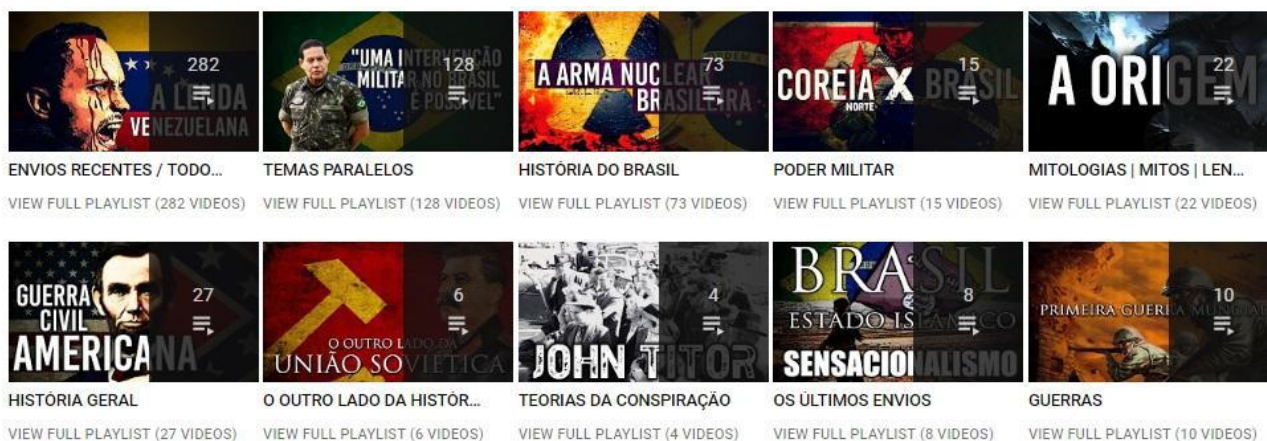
282
A LENDA VENEZUELANA
ENVIOS RECENTES / TODO...
VIEW FULL PLAYLIST (282 VIDEOS)

"UMA INTERVENÇÃO MILITAR NO BRASIL É POSSÍVEL"
128
TEMAS PARALELOS
VIEW FULL PLAYLIST (128 VIDEOS)

A ARMA NUCLEAR BRASILEIRA
73
HISTÓRIA DO BRASIL
VIEW FULL PLAYLIST (73 VIDEOS)

COREIA NORTE X BRASIL
15
PODER MILITAR
VIEW FULL PLAYLIST (15 VIDEOS)

A ORIGEM
22
MITOLOGIAS | MITOS | LEN...
VIEW FULL PLAYLIST (22 VIDEOS)

GUERRA CIVIL AMERICANA
27
HISTÓRIA GERAL
VIEW FULL PLAYLIST (27 VIDEOS)

O OUTRO LADO DA UNIÃO SOVIÉTICA
6
O OUTRO LADO DA HISTÓR...
VIEW FULL PLAYLIST (6 VIDEOS)

JOHN TITOR
4
TEORIAS DA CONSPIRAÇÃO
VIEW FULL PLAYLIST (4 VIDEOS)

BRASIL ESTADO ISLÂMICO SENSACIONALISMO
8
OS ÚLTIMOS ENVIOS
VIEW FULL PLAYLIST (8 VIDEOS)

PRIMEIRA GUERRA MUNDIAL
10
GUERRAS
VIEW FULL PLAYLIST (10 VIDEOS)